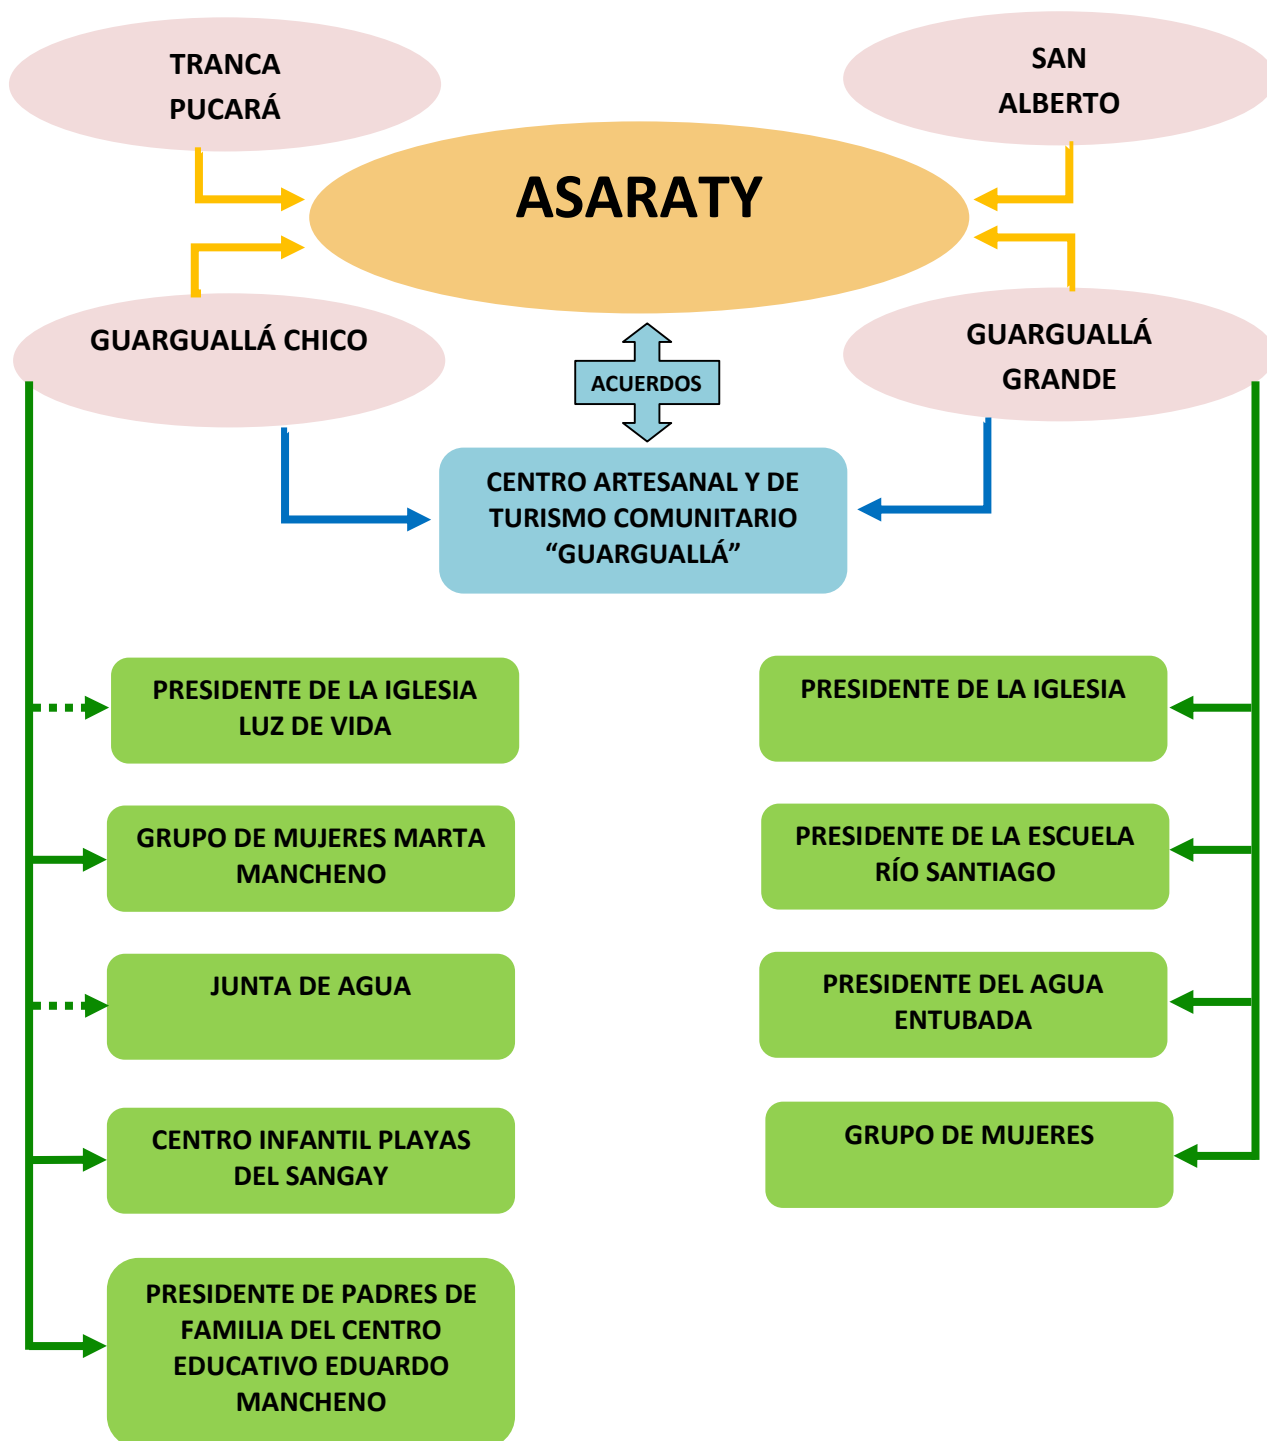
TRANCA PUCARÁ

SAN ALBERTO

ASARATY

GUARGUALLÁ CHICO

GUARGUALLÁ GRANDE

ACUERDOS

CENTRO ARTESANAL Y DE TURISMO COMUNITARIO “GUARGUALLÁ”

PRESIDENTE DE LA IGLESIA LUZ DE VIDA

GRUPO DE MUJERES MARTA MANCHENO

JUNTA DE AGUA

CENTRO INFANTIL PLAYAS DEL SANGAY

PRESIDENTE DE PADRES DE FAMILIA DEL CENTRO EDUCATIVO EDUARDO MANCHENO

PRESIDENTE DE LA IGLESIA

PRESIDENTE DE LA ESCUELA RÍO SANTIAGO

PRESIDENTE DEL AGUA ENTUBADA

GRUPO DE MUJERES